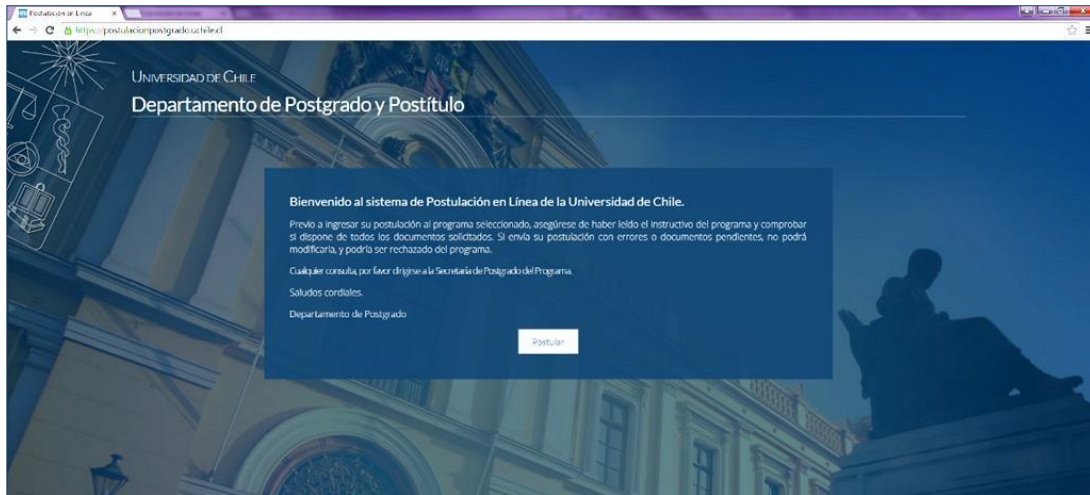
Postulación en Línea

https://postulacionpostgrado.uchile.cl

UNIVERSIDAD DE CHILE

Departamento de Postgrado y Postítulo

Bienvenido al sistema de Postulación en Línea de la Universidad de Chile.

Previo a ingresar su postulación al programa seleccionado, asegúrese de haber leído el instructivo del programa y comprobar si dispone de todos los documentos solicitados. Si envía su postulación con errores o documentos pendientes, no podrá modificarla, y podría ser rechazado del programa.

Cualquier consulta, por favor dirigirse a la Secretaría de Postgrado del Programa.

Saludos cordiales.

Departamento de Postgrado

Postular